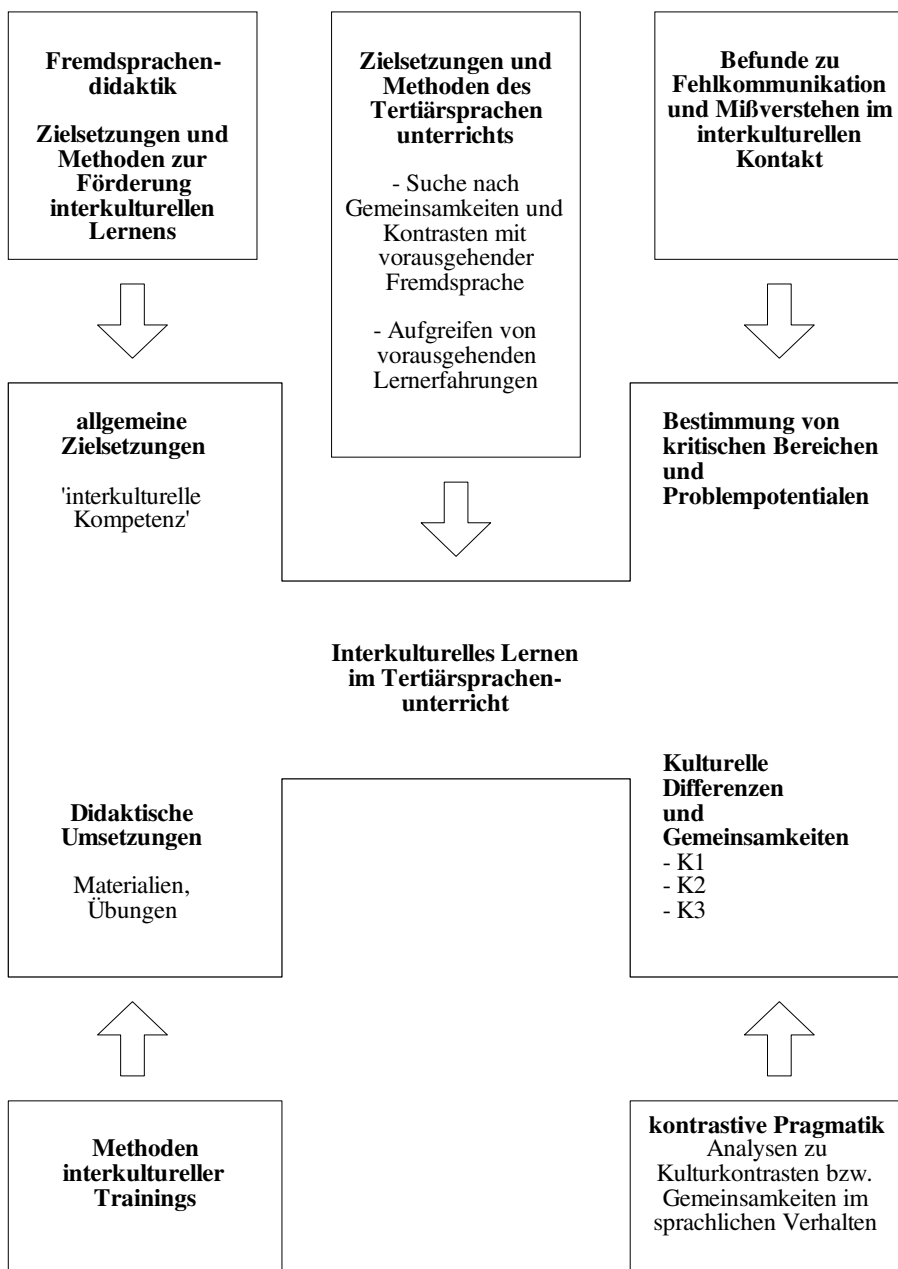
Fremdsprachendidaktik

Zielsetzungen und Methoden zur Förderung interkulturellen Lernens

Zielsetzungen und Methoden des Tertiärsprachen unterrichts

- Suche nach Gemeinsamkeiten und Kontrasten mit vorausgehender Fremdsprache

- Aufgreifen von vorausgehenden Lernerfahrungen

Befunde zu Fehlkommunikation und Mißverstehen im interkulturellen Kontakt

allgemeine Zielsetzungen

'interkulturelle Kompetenz'

Bestimmung von kritischen Bereichen und Problempotentialen

Interkulturelles Lernen im Tertiärsprachenunterricht

Didaktische Umsetzungen

Materialien, Übungen

Kulturelle Differenzen und Gemeinsamkeiten
- K1
- K2
- K3

Methoden interkultureller Trainings

kontrastive Pragmatik
Analysen zu Kulturkontrasten bzw. Gemeinsamkeiten im sprachlichen Verhalten